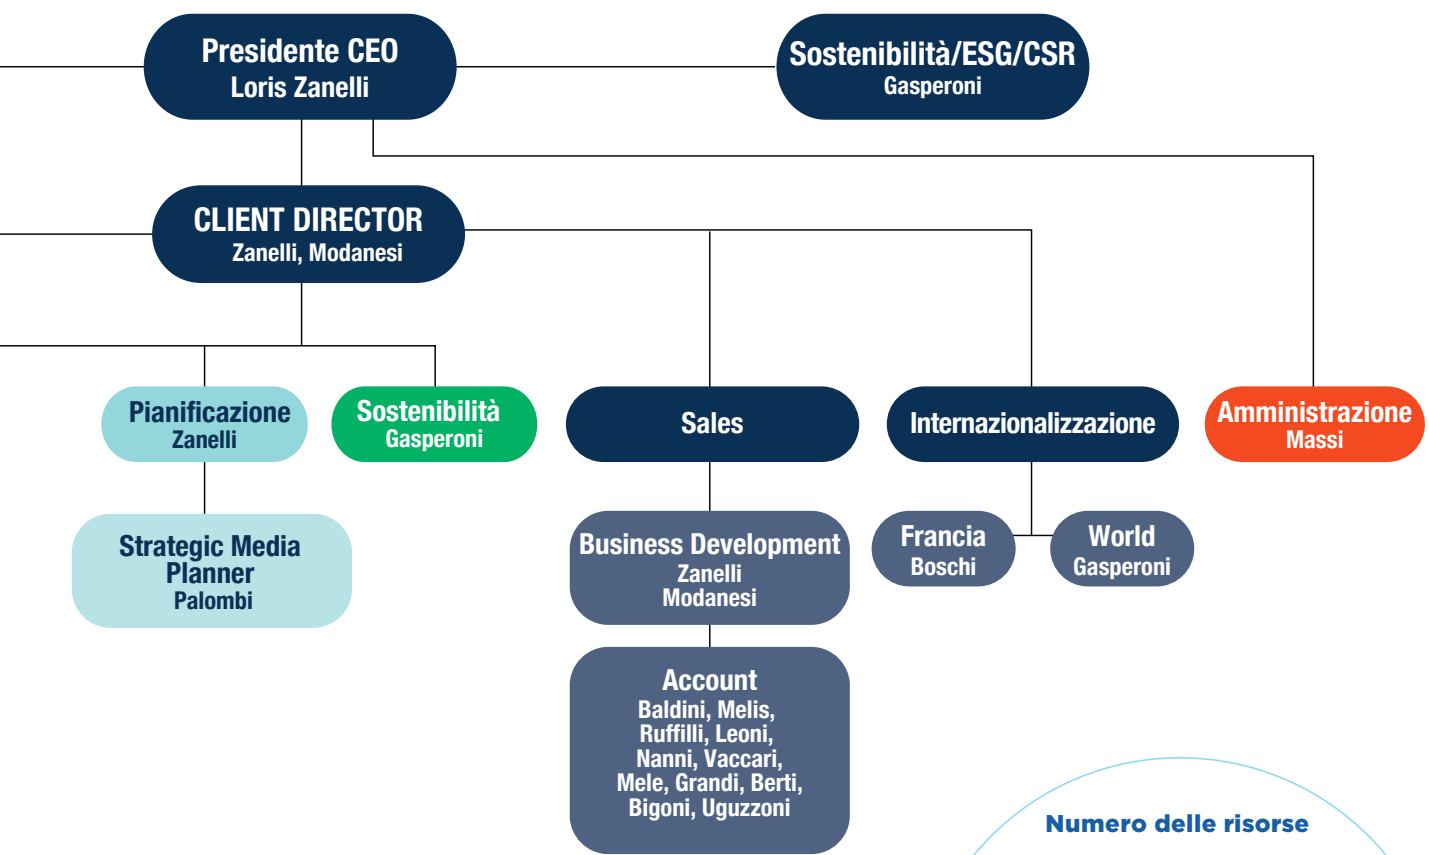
Presidente CEO
Loris Zanelli

Sostenibilità/ESG/CSR
Gasperoni

CLIENT DIRECTOR
Zanelli, Modanesi

Pianificazione
Zanelli

Sostenibilità
Gasperoni

Sales

Internazionalizzazione

Amministrazione
Massi

Strategic Media Planner
Palombi

Business Development
Zanelli
Modanesi

Francia
Boschi

World
Gasperoni

Account
Baldini, Melis, Ruffilli, Leoni, Nanni, Vaccari, Mele, Grandi, Berti, Bigoni, Uguzzoni

Numero delle risorse